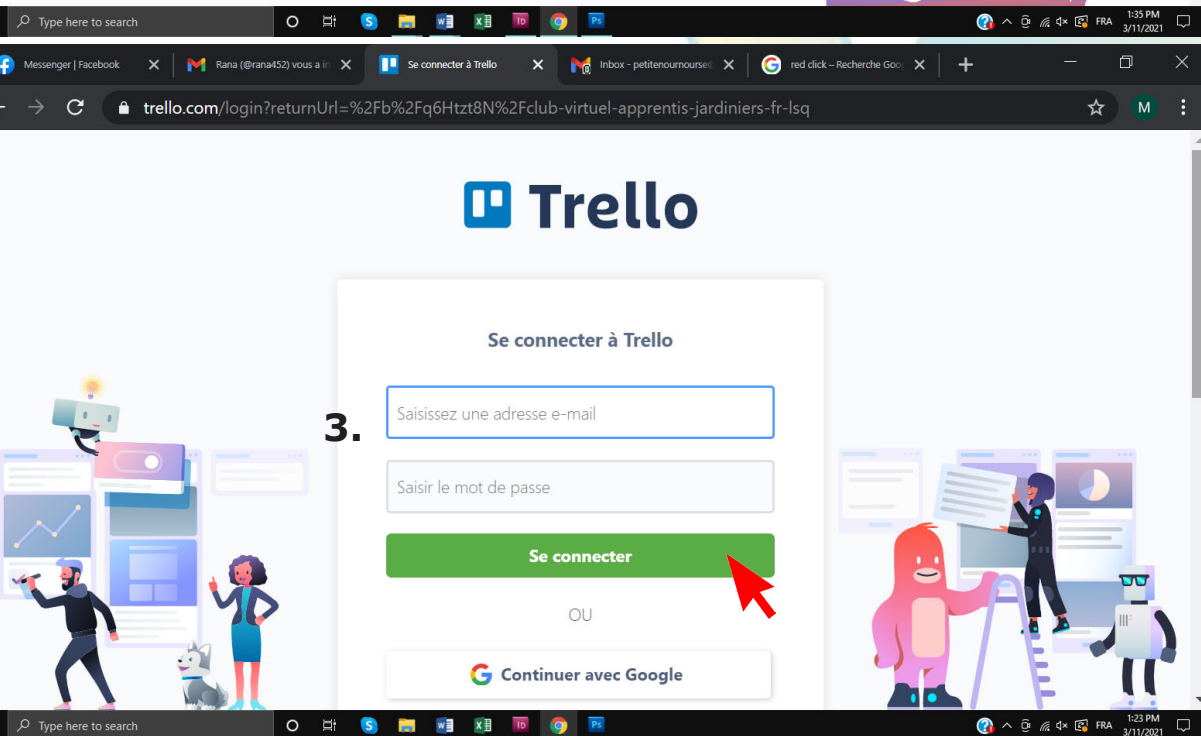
Type here to search

FRA 1:35 PM 3/11/2021

Messenger | Facebook
Rana (@rana452) vous a in
Se connecter à Trello
Inbox - petitenournourse
red click – Recherche Goo

trello.com/login?returnUrl=%2Fb%2Fq6Htzt8N%2Fclub-virtuel-apprentis-jardiniers-fr-lsq

M

Trello

Se connecter à Trello

3.

Saisissez une adresse e-mail

Saisir le mot de passe

Se connecter

OU

Continuer avec Google

Type here to search

FRA 1:23 PM 3/11/2021